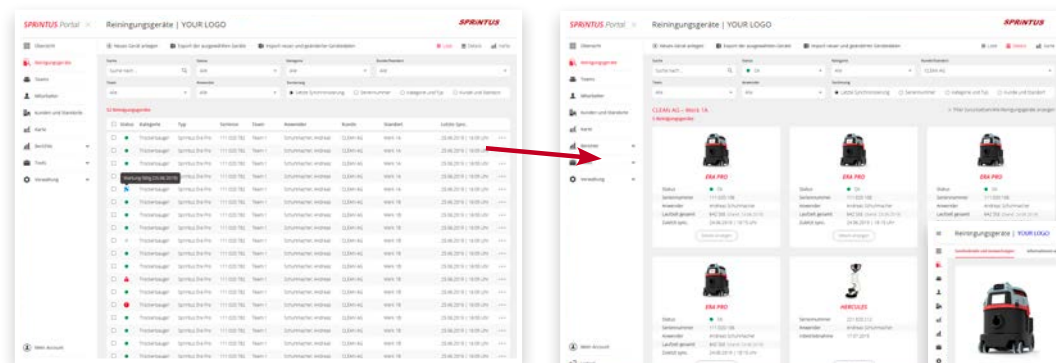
SPRINTUS Portal

Reinigungsgeräte | YOUR LOGO

SPRINTUS

Übersicht
Reinigungsgeräte
Teams
Mitarbeiter
Kunden und Standorte
Karte
Berichte
Tools
Verwaltung

Neues Gerät anlegen
Export der ausgewählten Geräte
Import neuer und geänderter Gerätedaten

Liste
Details
Hallo

Suche
Status
Kategorie
Kunde/Standort
Suche nach...
Alle
Alle
Alle
Typ
Anwender
Sortierung
Alle
Alle
Letzte Synchronisierung
Seriennummer
Kategorie und Typ
Kunde und Standort

52 Reinigungsgeräte

| Status | Kategorie | Typ | Seriennr. | Team | Anwender | Kunde | Standort | Letzte Sync. |
|---|---|---|---|---|---|---|---|---|
| | Trockensauger | Sprintus Era Pro | 111 020 182 | Team 1 | Schumacher, Andreas | CLEAN AG | Werk 1A | 20.06.2019 \| 10:00 Uhr |

Wartung fällig (20.06.2019)

Mein Account

SPRINTUS Portal

Reinigungsgeräte | YOUR LOGO

SPRINTUS

Neues Gerät anlegen
Export der ausgewählten Geräte
Import neuer und geänderter Gerätedaten

Liste
Details

CLEAN AG – Werk 1A
5 Reinigungsgeräte

ERA PRO
Status
Seriennummer
Anwender
Laufzeit gesamt
Zuletzt sync.

ERA PRO

HERCULES

Reinigungsgeräte | YOUR LOGO

Mein Account